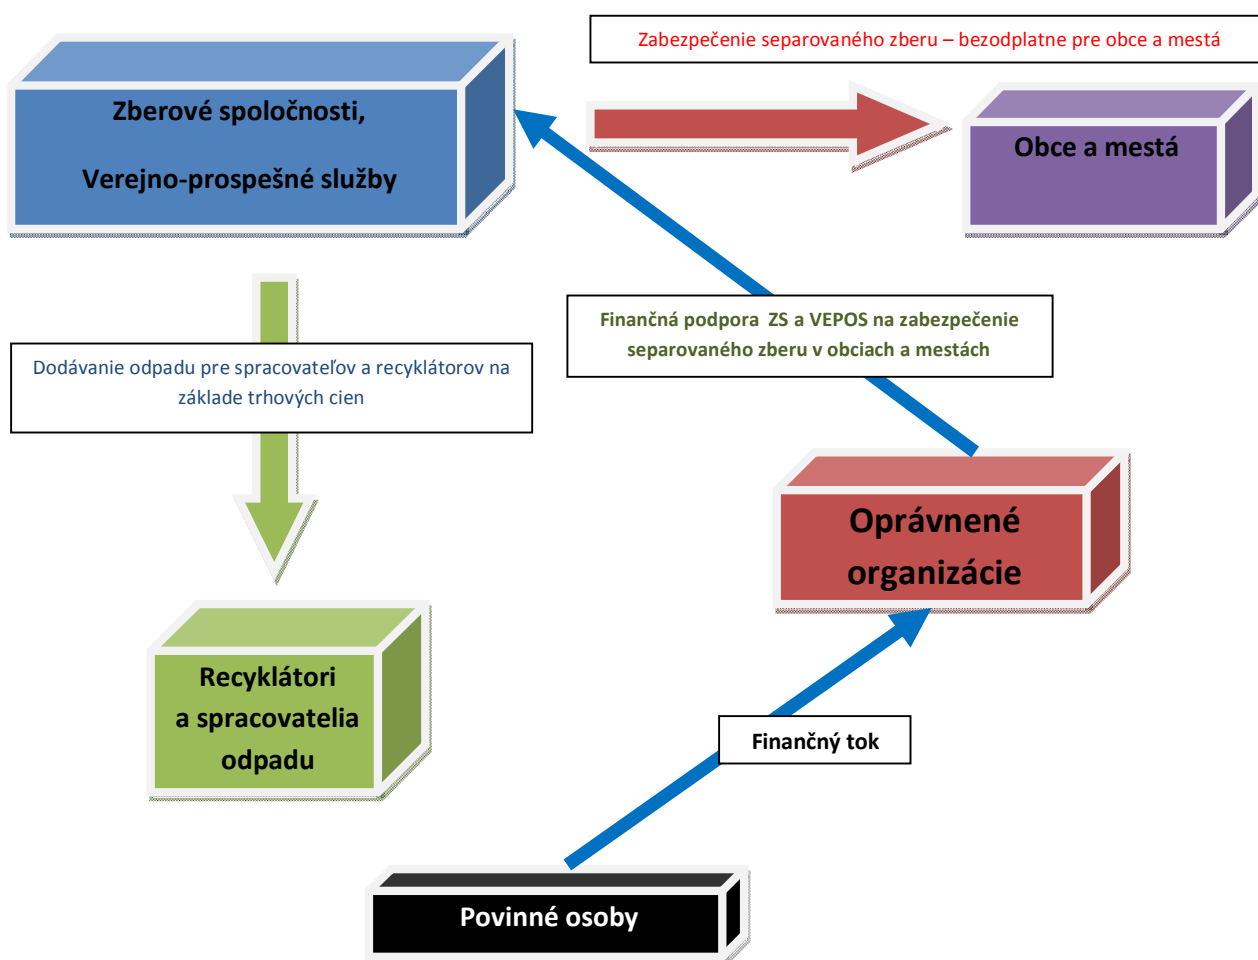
Zabezpečenie separovaného zberu – bezodplatne pre obce a mestá

Zberové spoločnosti,

Verejno-prospešné služby

Obce a mestá

Finančná podpora ZS a VEPOS na zabezpečenie separovaného zberu v obciach a mestách

Dodávanie odpadu pre spracovateľov a recyklátorov na základe trhových cien

Oprávnené organizácie

Recyklátori a spracovatelia odpadu

Finančný tok

Povinné osoby